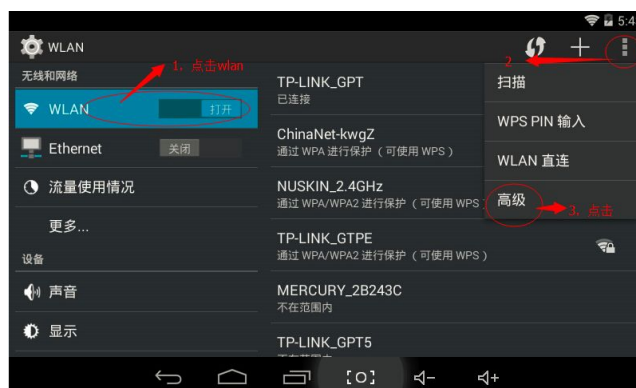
5:4

WLAN

1、点击wlan

2

无线和网络

WLAN 打开

Ethernet 关闭

流量使用情况

更多...

设备

声音

显示

TP-LINK_GPT
已连接

ChinaNet-kwgZ
通过 WPA 进行保护（可使用 WPS）

NUSKIN_2.4GHz
通过 WPA/WPA2 进行保护（可使用 WPS）

TP-LINK_GTPE
通过 WPA/WPA2 进行保护（可使用 WPS）

MERCURY_2B243C
不在范围内

TP-LINK_GPT5
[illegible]

扫描

WPS PIN 输入

WLAN 直连

高级

3、点击